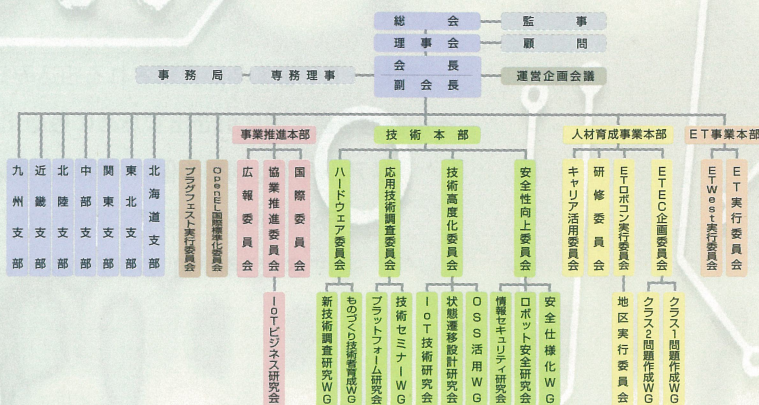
総会
監事
理事会
顧問
会長
副会長
事務局
専務理事
運営企画会議

九州支部
近畿支部
北陸支部
中部支部
関東支部
東北支部
北海道支部
プラグフェスト実行委員会
OpenEL国際標準化委員会

事業推進本部
広報委員会
協業推進委員会
国際委員会
IoTビジネス研究会

技術本部
ハードウェア委員会
新技術調査研究WG
ものづくり技術者育成WG
応用技術調査委員会
プラットフォーム研究会
技術セミナーWG
技術高度化委員会
IoT技術研究会
状態遷移設計研究会
OSS活用WG
安全性向上委員会
情報セキュリティ研究会
ロボット安全研究会
安全仕様化WG

人材育成事業本部
キャリア活用委員会
研修委員会
ETロボコン実行委員会
地区実行委員会
ETEC企画委員会
クラス2問題作成WG
クラス1問題作成WG

ET事業本部
ETWest実行委員会
ET実行委員会